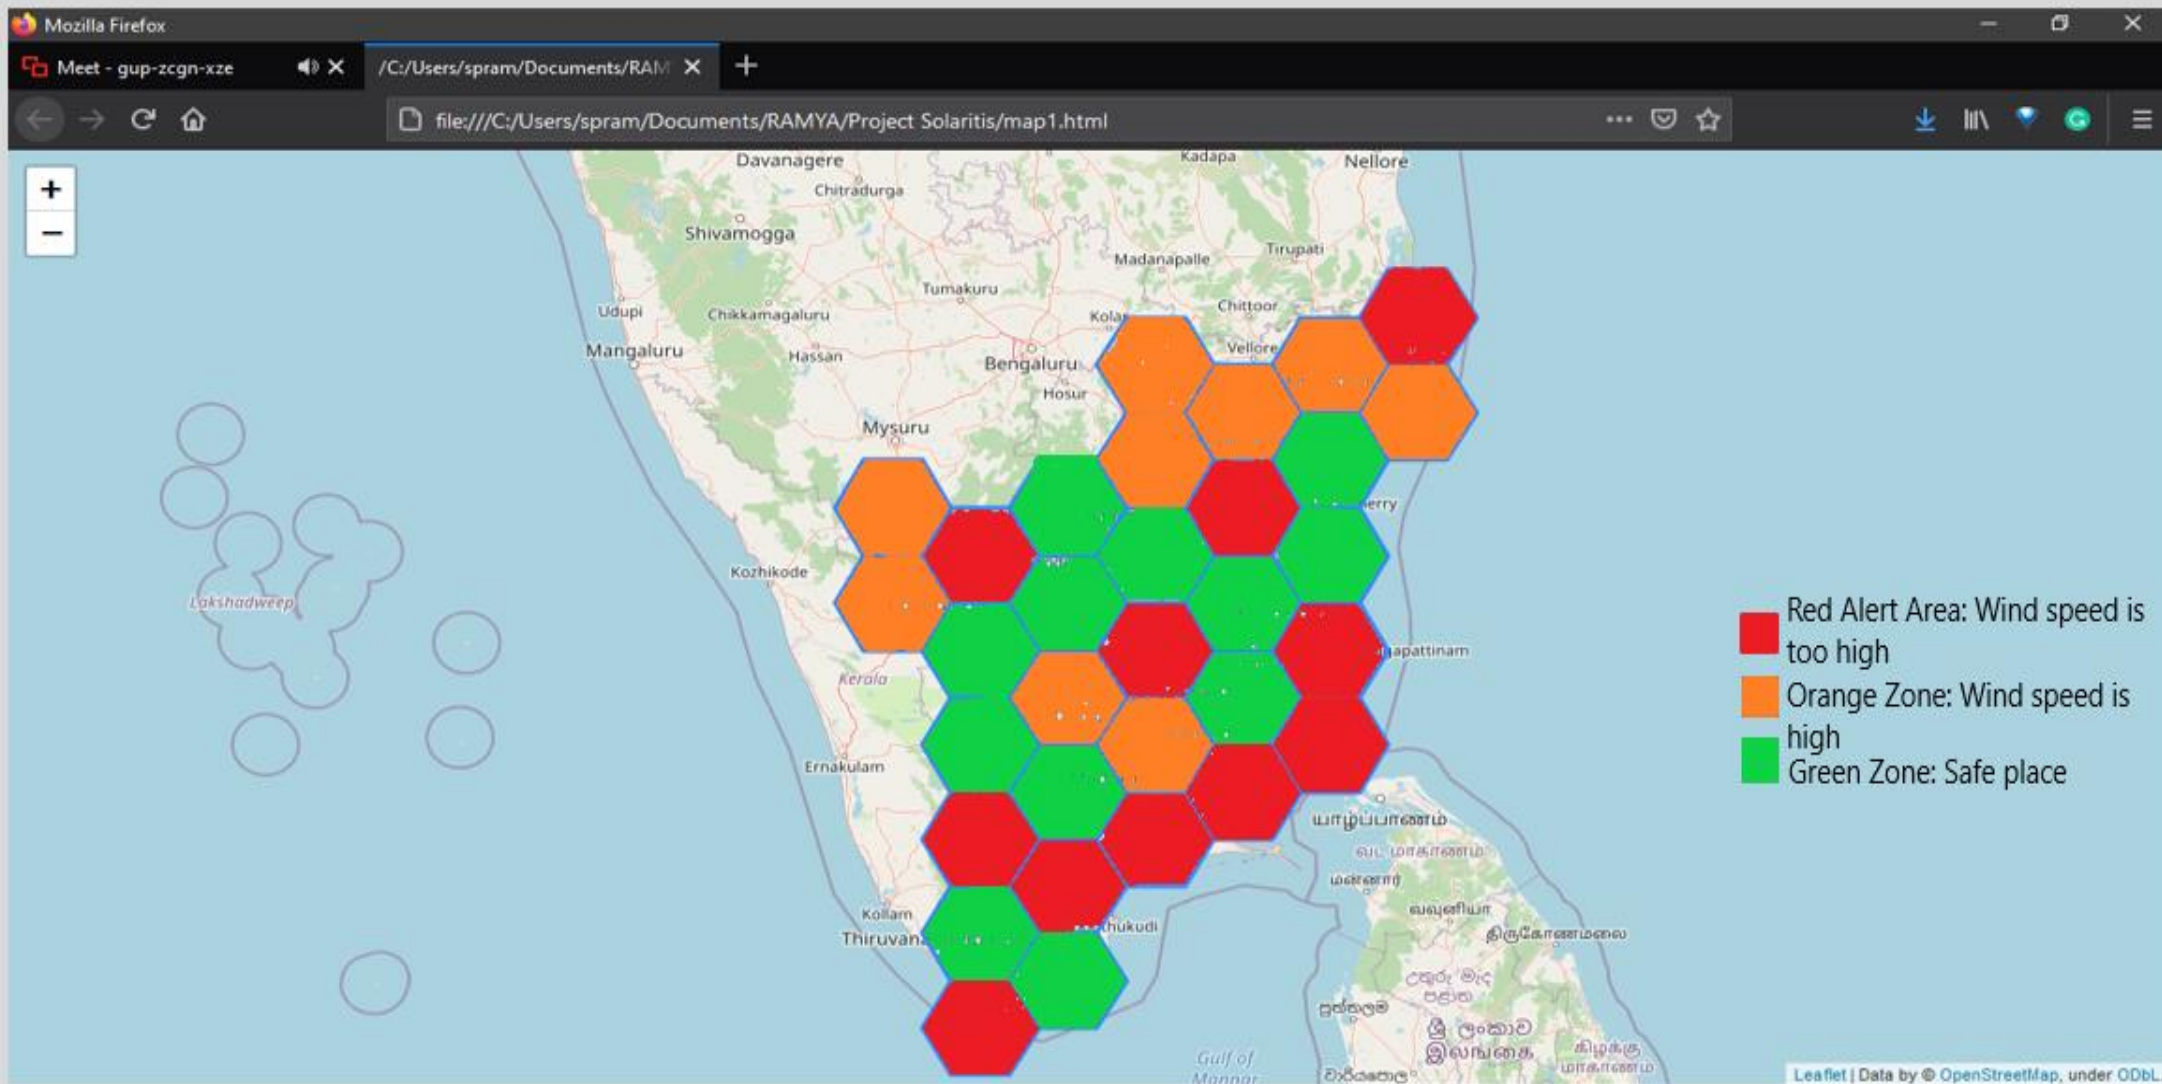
Mozilla Firefox

Meet - gup-zcgn-xze

/C:/Users/spram/Documents/RAM

file:///C:/Users/spram/Documents/RAMYA/Project Solaritis/map1.html

+
−

Davanagere
Kadapa
Nellore
Chitradurga
Shivamogga
Tirupati
Madanapalle
Tumakuru
Udupi
Chikkamagaluru
Chittoor
Kolar
Mangaluru
Hassan
Vellore
Bengaluru
Hosur
Mysuru
erry
Kozhikode
Lakshadweep
apattinam
Kerala
Ernakulam
யாழ்ப்பாணம்
வட மாகாணம்
மன்னார்
வவுனியா
திருகோணமலை
Kollam
thukudi
Thiruvan
Gulf of Mannar
இலங்கை
கிழக்கு மாகாணம்

Red Alert Area: Wind speed is too high
Orange Zone: Wind speed is high
Green Zone: Safe place

Leaflet | Data by © OpenStreetMap, under ODbL